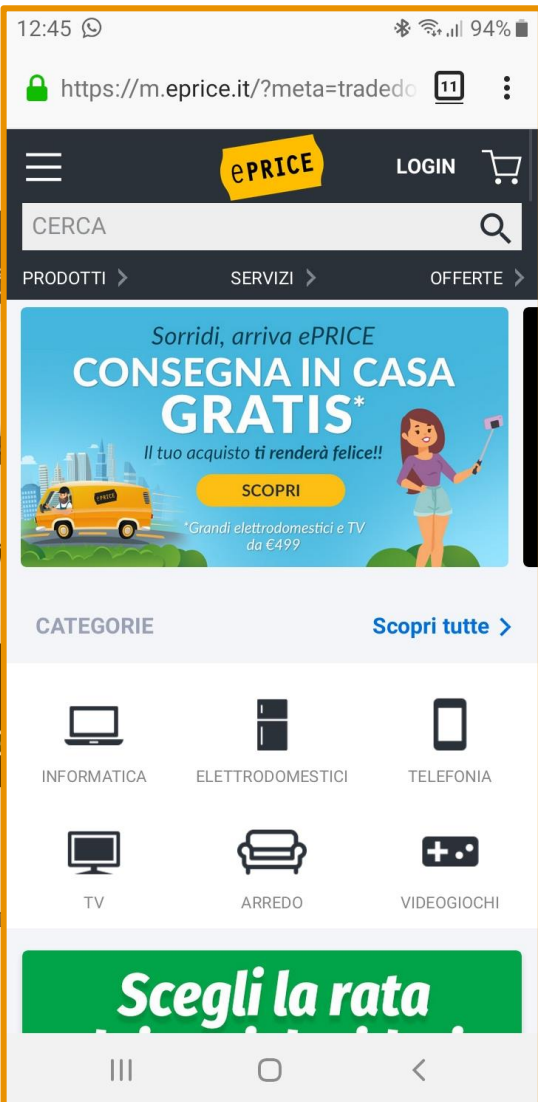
12:45 94%

https://m.eprice.it/?meta=tradedo 11

ePRICE LOGIN

CERCA

PRODOTTI > SERVIZI > OFFERTE >

Sorridi, arriva ePRICE
CONSEGNA IN CASA GRATIS*
Il tuo acquisto ti renderà felice!!
SCOPRI
*Grandi elettrodomestici e TV da €499

ePRICE

CATEGORIE Scopri tutte >

INFORMATICA
ELETTRODOMESTICI
TELEFONIA
TV
ARREDO
VIDEOGIOCHI

Scegli la rata
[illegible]